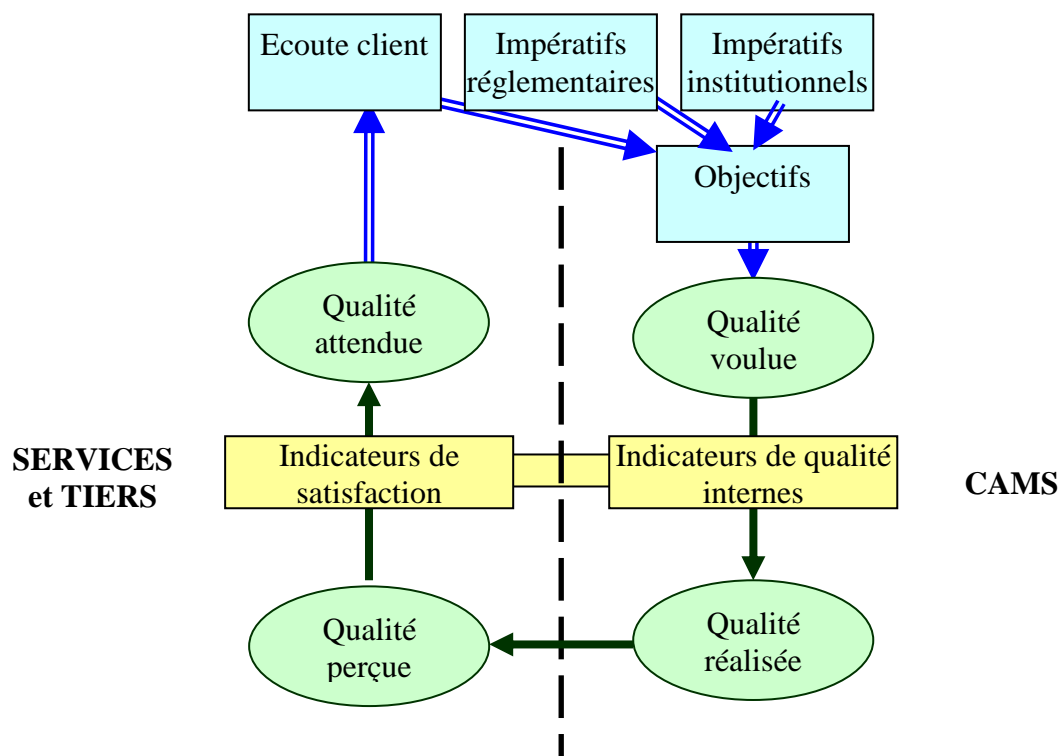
Ecoute client

Impératifs réglementaires

Impératifs institutionnels

Objectifs

Qualité attendue

Qualité voulue

SERVICES et TIERS

Indicateurs de satisfaction

Indicateurs de qualité internes

CAMS

Qualité perçue

Qualité réalisée